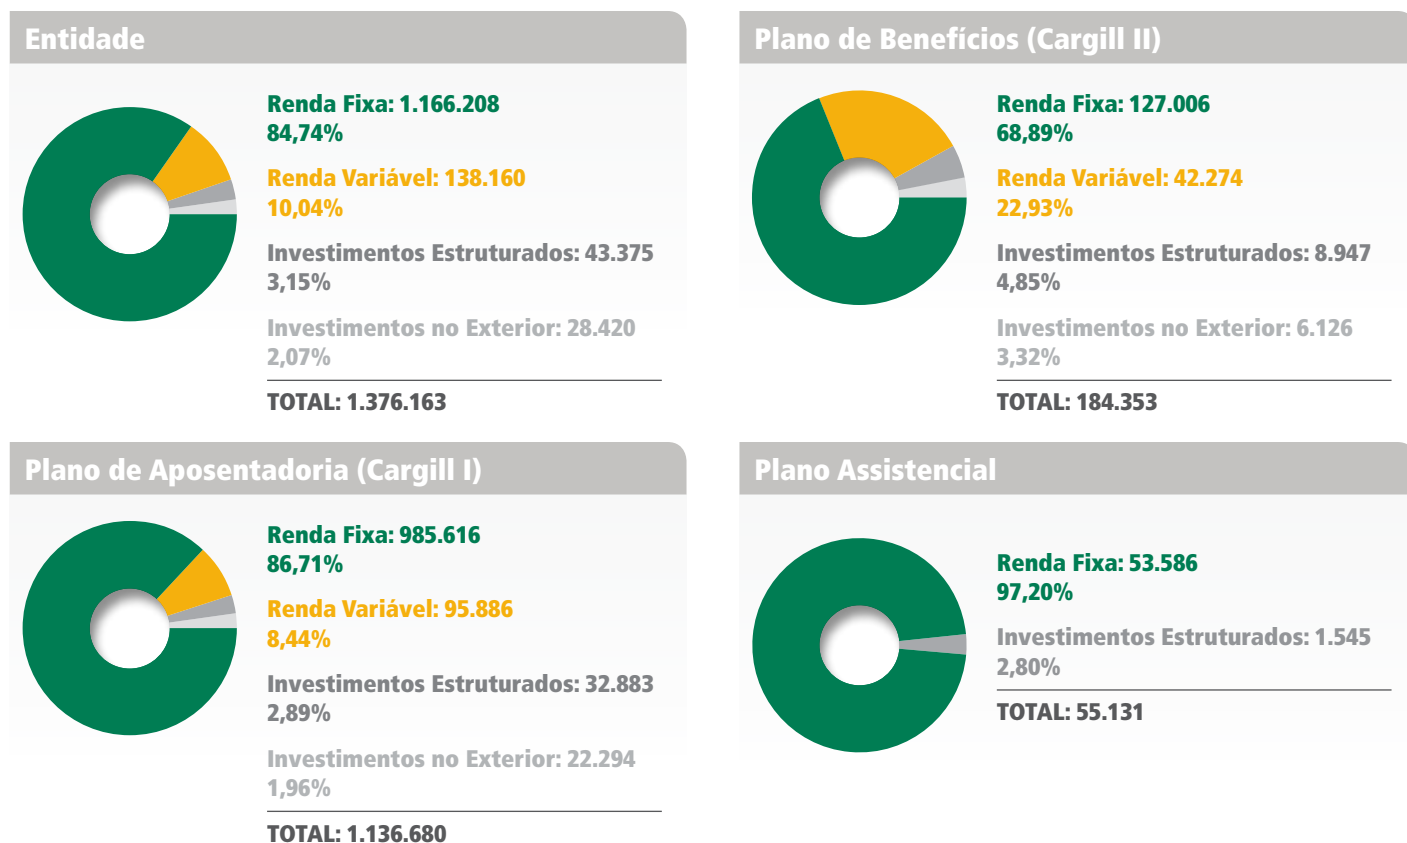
Entidade

Renda Fixa: 1.166.208
84,74%

Renda Variável: 138.160
10,04%

Investimentos Estruturados: 43.375
3,15%

Investimentos no Exterior: 28.420
2,07%

TOTAL: 1.376.163

Plano de Benefícios (Cargill II)

Renda Fixa: 127.006
68,89%

Renda Variável: 42.274
22,93%

Investimentos Estruturados: 8.947
4,85%

Investimentos no Exterior: 6.126
3,32%

TOTAL: 184.353

Plano de Aposentadoria (Cargill I)

Renda Fixa: 985.616
86,71%

Renda Variável: 95.886
8,44%

Investimentos Estruturados: 32.883
2,89%

Investimentos no Exterior: 22.294
1,96%

TOTAL: 1.136.680

Plano Assistencial

Renda Fixa: 53.586
97,20%

Investimentos Estruturados: 1.545
2,80%

TOTAL: 55.131